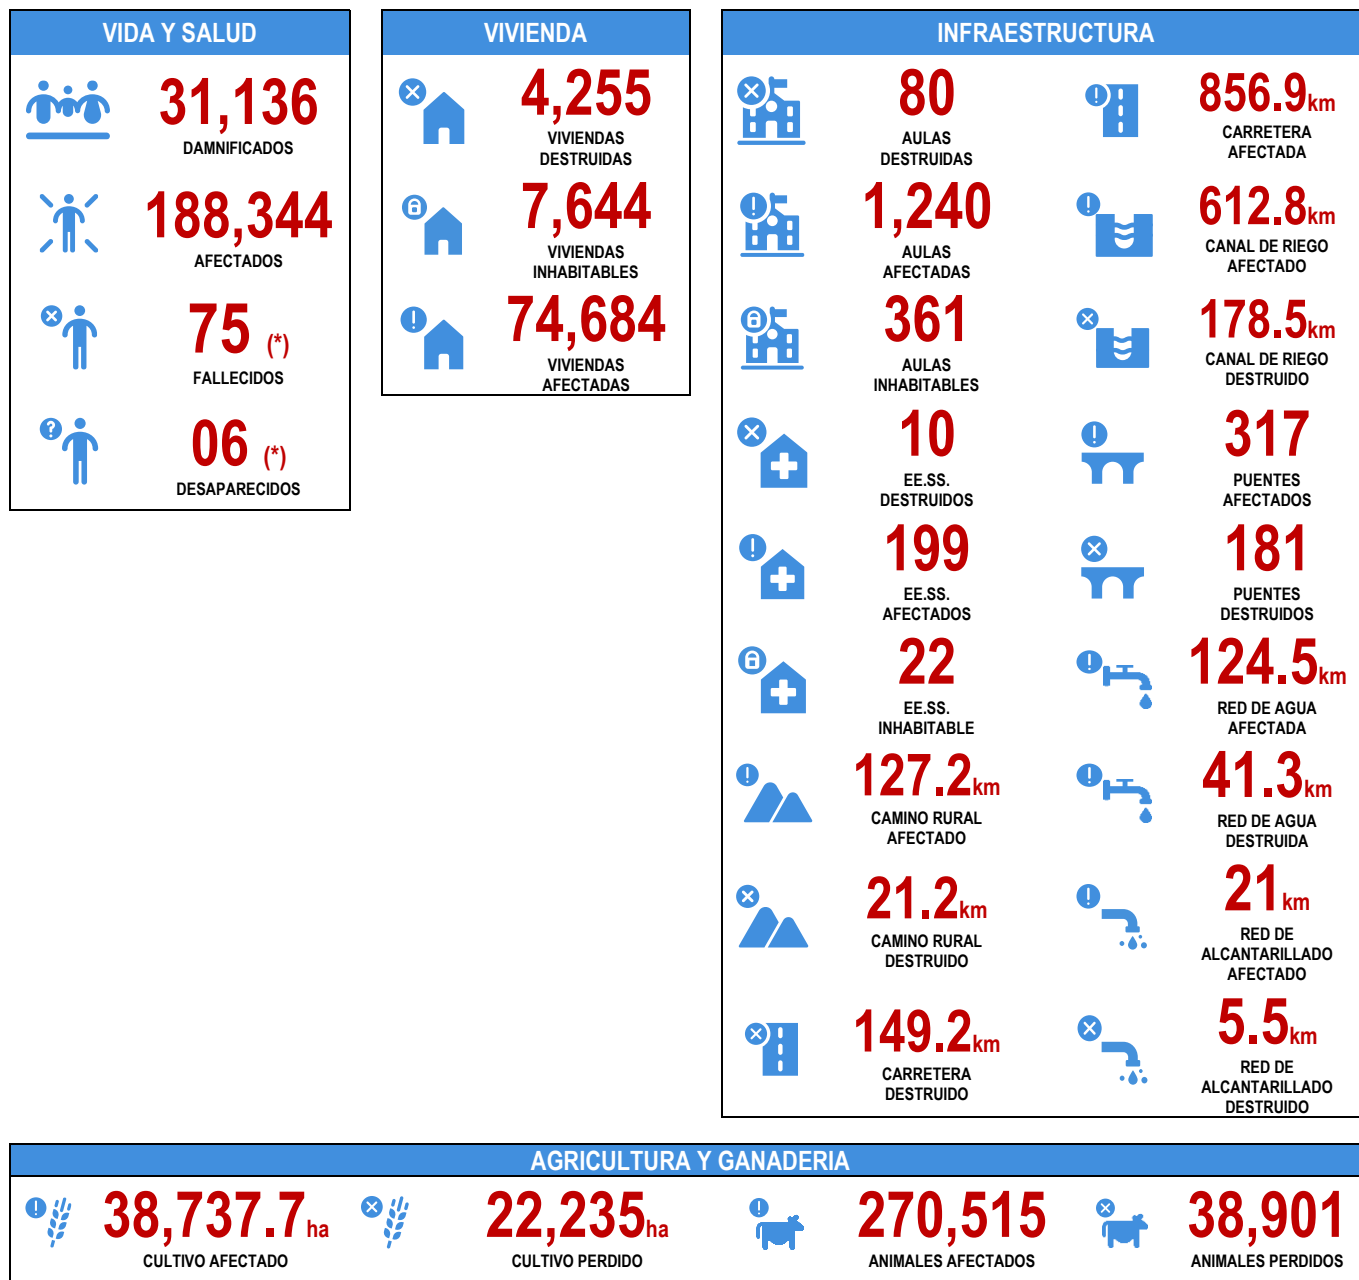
VIDA Y SALUD

31,136
DAMNIFICADOS

188,344
AFECTADOS

75 (*)
FALLECIDOS

06 (*)
DESAPARECIDOS

VIVIENDA

4,255
VIVIENDAS DESTRUIDAS

7,644
VIVIENDAS INHABITABLES

74,684
VIVIENDAS AFECTADAS

INFRAESTRUCTURA

80
AULAS DESTRUIDAS

856.9km
CARRETERA AFECTADA

1,240
AULAS AFECTADAS

612.8km
CANAL DE RIEGO AFECTADO

361
AULAS INHABITABLES

178.5km
CANAL DE RIEGO DESTRUIDO

10
EE.SS. DESTRUIDOS

317
PUENTES AFECTADOS

199
EE.SS. AFECTADOS

181
PUENTES DESTRUIDOS

22
EE.SS. INHABITABLE

124.5km
RED DE AGUA AFECTADA

127.2km
CAMINO RURAL AFECTADO

41.3km
RED DE AGUA DESTRUIDA

21.2km
CAMINO RURAL DESTRUIDO

21 km
RED DE ALCANTARILLADO AFECTADO

149.2km
CARRETERA DESTRUIDO

5.5km
RED DE ALCANTARILLADO DESTRUIDO

AGRICULTURA Y GANADERIA

38,737.7ha
CULTIVO AFECTADO

22,235ha
CULTIVO PERDIDO

270,515
ANIMALES AFECTADOS

38,901
ANIMALES PERDIDOS